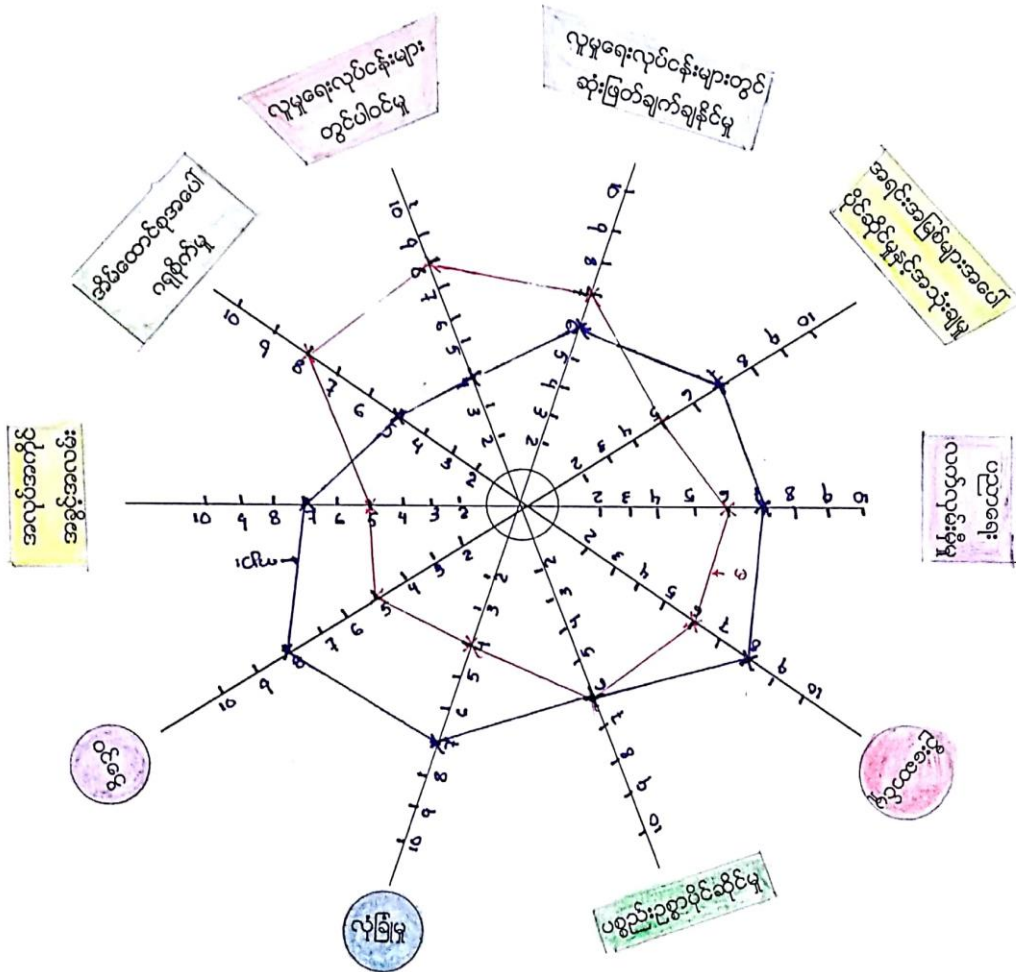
လူမှုရေးလုပ်ငန်းများတွင် ဆုံးဖြတ်ချက်ချနိုင်မှု

လူမှုရေးလုပ်ငန်းများ တွင်ပါဝင်မှု

အိမ်ထောင်စုအပေါ် ဂရုစိုက်မှု

အရင်းအမြစ်များအပေါ် ပိုင်ဆိုင်မှုနှင့်အသုံးချမှု

အလုပ်အကိုင်အခွင့်အလမ်း

စီးပွားရေးလုပ်ငန်း ဖြေရှင်း

ဝင်ငွေ

ငွေကြေးစုဆောင်း

လုံခြုံမှု

ပစ္စည်းဥစ္စာပိုင်ဆိုင်မှု

10 9 8 7 6 5 4 3 2 1

မြေ